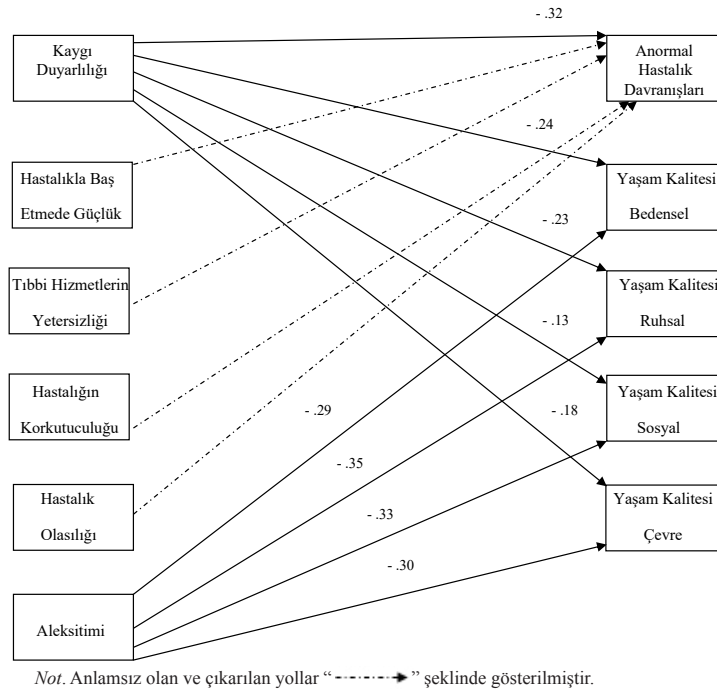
- .32

Kaygı Duyarlılığı

Anormal Hastalık Davranışları

Hastalıkla Baş Etmede Güçlük

- .24

Yaşam Kalitesi Bedensel

- .23

Tıbbi Hizmetlerin Yetersizliği

Yaşam Kalitesi Ruhsal

- .13

Hastalığın Korkutuculuğu

Yaşam Kalitesi Sosyal

- .29

- .18

- .35

Hastalık Olasılığı

Yaşam Kalitesi Çevre

- .33

- .30

Aleksitimi

*Not*. Anlamsız olan ve çıkarılan yollar "" şeklinde gösterilmiştir.